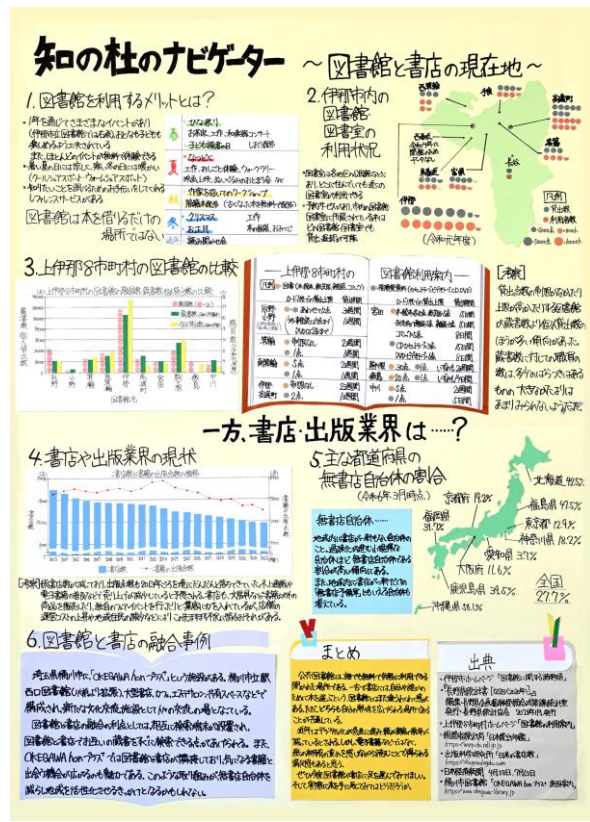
知の杜のナビゲーター　～図書館と書店の現在地～

1. 図書館を利用するメリットとは？

・1年を通じてできるさまざまなイベントがあり、(伊那市立図書館では右表)、おとなも子どもも楽しめるようになっています。
また、ほとんどのイベントが無料で参加できる。
・暑い夏の日は涼しく、寒い冬の日は温かい(クールシェアスポット・ウォームシェアスポット)
・知りたいことを調べられるだけでなく、リフレッシュできる

図書館は本を借りるだけの場所ではない

春　ひな祭り　お茶会、工作、和楽器コンサート
夏　なつまつり　工作、おはなし会
秋　作家を招いてのワークショップ
冬　クリスマス　工作　お正月

2. 伊那市内の図書館・図書室の利用状況

(令和元年度)

3. 上伊那8市町村の図書館の比較

—上伊那8市町村の図書館利用案内—

[考察]

一方、書店・出版業界は……？

4. 書店や出版業界の現状

5. 主な都道府県の無書店自治体の割合
(令和6年3月時点)

北海道 42.5%
福島県 47.5%
東京都 12.9%
神奈川県 18.2%
愛知県 3.7%
大阪府 11.6%
京都府 19.2%
長野県 31.2%
鹿児島県 34.6%
沖縄県 56.1%
全国 27.7%

無書店自治体…

6. 図書館と書店の融合事例

埼玉県桶川市で「OKEGAWA hon プラス」という施設がある。桶川市立駅西口図書館が中心となり、書店、カフェ、…

まとめ

出典